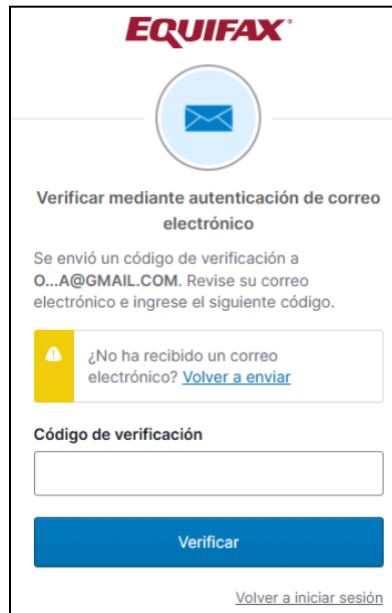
EQUIFAX

Verificar mediante autenticación de correo electrónico

Se envió un código de verificación a O...A@GMAIL.COM. Revise su correo electrónico e ingrese el siguiente código.

¿No ha recibido un correo electrónico? Volver a enviar

Código de verificación

Verificar

Volver a iniciar sesión